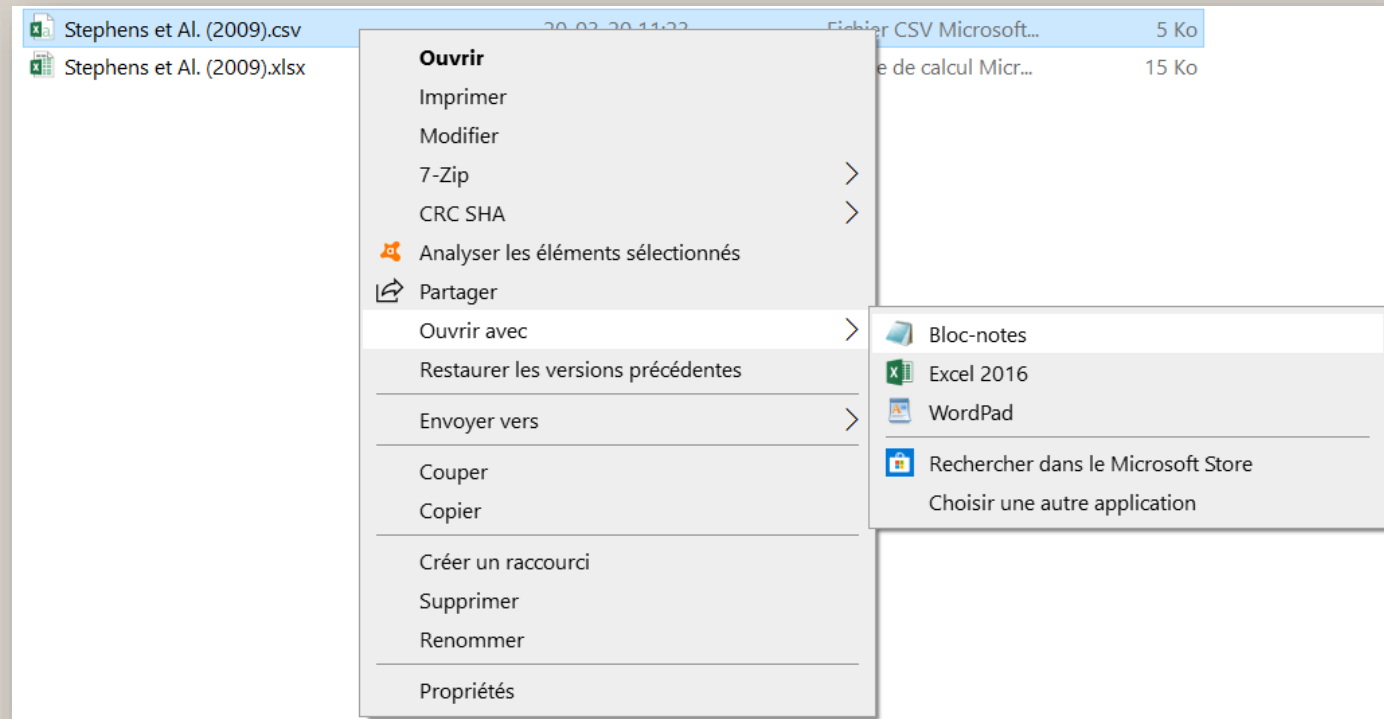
Stephens et Al. (2009).csv 20-03-20 11:23 Fichier CSV Microsoft... 5 Ko
Stephens et Al. (2009).xlsx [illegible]e de calcul Micr... 15 Ko

Ouvrir
Imprimer
Modifier
7-Zip
CRC SHA
Analyser les éléments sélectionnés
Partager
Ouvrir avec
Restaurer les versions précédentes
Envoyer vers
Couper
Copier
Créer un raccourci
Supprimer
Renommer
Propriétés

Bloc-notes
Excel 2016
WordPad
Rechercher dans le Microsoft Store
Choisir une autre application